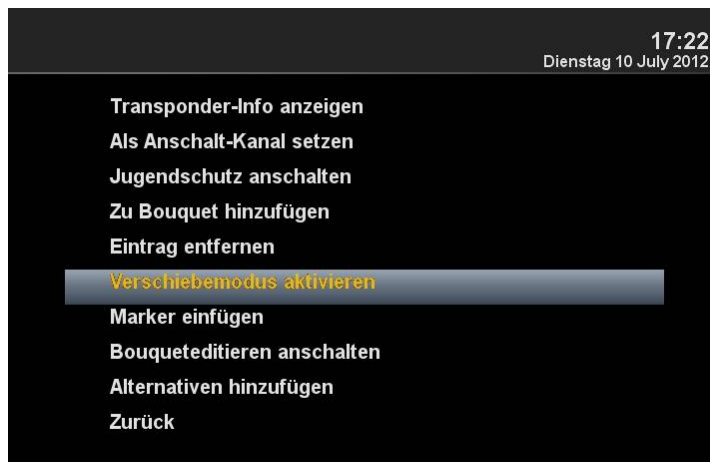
17:22
Dienstag 10 July 2012

Transponder-Info anzeigen
Als Anschalt-Kanal setzen
Jugendschutz anschalten
Zu Bouquet hinzufügen
Eintrag entfernen
Verschiebemodus aktivieren
Marker einfügen
Bouqueteditieren anschalten
Alternativen hinzufügen
Zurück